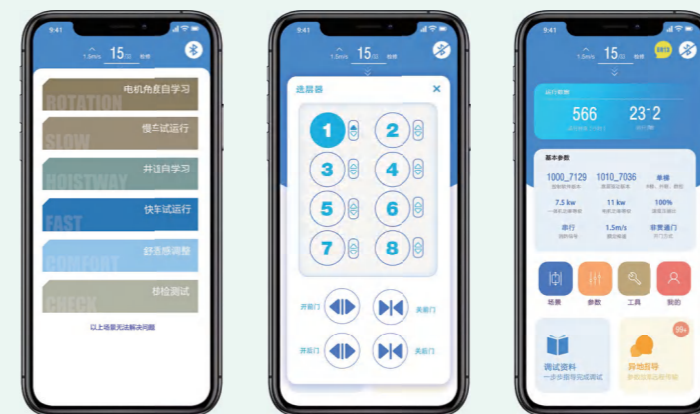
9:41
1.5m/s 15层 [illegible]

电机角度自学习
ROTATION
慢车试运行
SLOW
井道自学习
HOISTWAY
快车试运行
FAST
舒适感调整
COMFORT
移检测试
CHECK
以上场景无法解决问题

9:41
1.5m/s 15层 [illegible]
选层器
1
2
3
4
5
6
7
8
开前门
关前门
开后门
关后门

9:41
1.5m/s 15层 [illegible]
0013
运行数据
566
23-2
基本参数
1000_7129
1010_7036
单梯
7.5 kw
11 kw
100%
串行
1.5m/s
非贯通门
功能
参数
工具
我的
调试资料
一步步指导完成调试
异常指导
99+